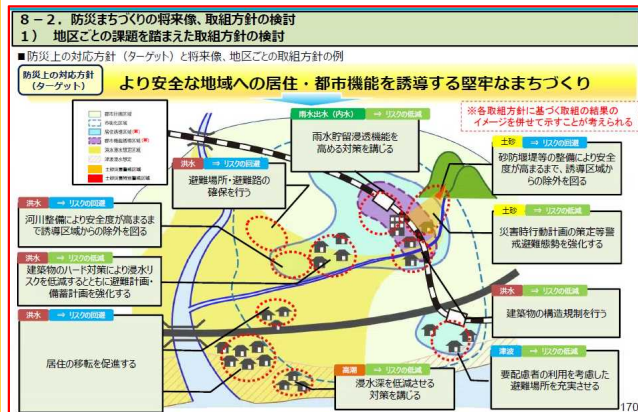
8－2．防災まちづくりの将来像、取組方針の検討
1） 地区ごとの課題を踏まえた取組方針の検討

■防災上の対応方針（ターゲット）と将来像、地区ごとの取組方針の例

防災上の対応方針（ターゲット）

より安全な地域への居住・都市機能を誘導する堅牢なまちづくり

※各取組方針に基づく取組の結果のイメージを併せて示すことが考えられる

雨水出水（内水） ⇒ リスクの低減
雨水貯留浸透機能を高める対策を講じる

洪水 ⇒ リスクの回避
避難場所・避難路の確保を行う

土砂 ⇒ リスクの回避
砂防堰堤等の整備により安全度が高まるまで、誘導区域からの除外を図る

洪水 ⇒ リスクの回避
河川整備により安全度が高まるまで誘導区域からの除外を図る

土砂 ⇒ リスクの低減
災害時行動計画の策定等警戒避難態勢を強化する

洪水 ⇒ リスクの低減
建築物のハード対策により浸水リスクを低減させるとともに避難計画・備蓄計画を強化する

洪水 ⇒ リスクの低減
建築物の構造規制を行う

洪水 ⇒ リスクの回避
居住の移転を促進する

高潮 ⇒ リスクの低減
浸水深を低減させる対策を講じる

津波 ⇒ リスクの低減
要配慮者の利用を考慮した避難場所を充実させる

170